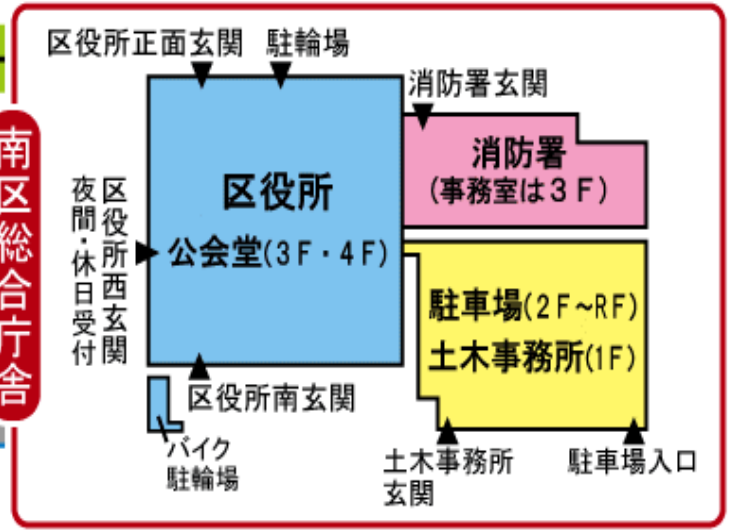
南区総合庁舎

区役所正面玄関
駐輪場
消防署玄関

区役所西玄関
夜間・休日受付

区役所
公会堂(3F・4F)

消防署
(事務室は3F)

駐車場(2F~RF)
土木事務所(1F)

区役所南玄関
バイク駐輪場
土木事務所玄関
駐車場入口